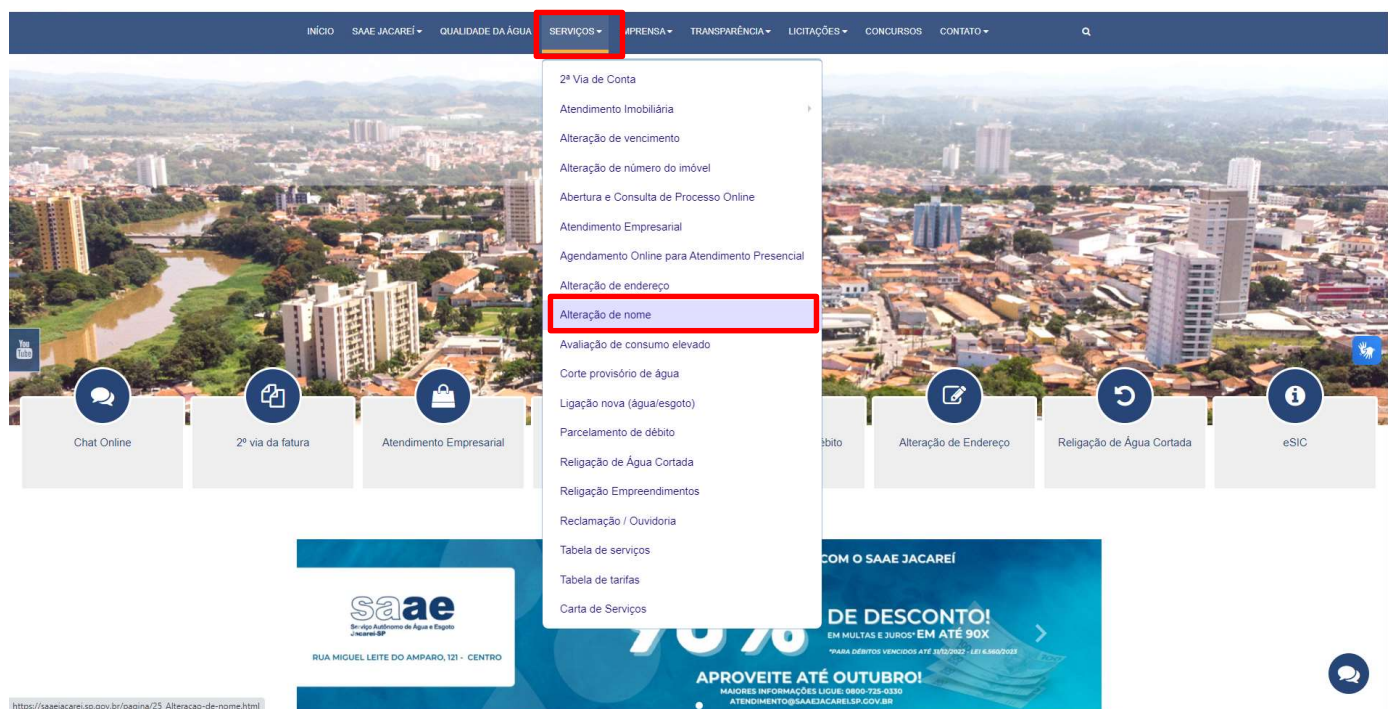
INÍCIO SAAE JACAREÍ ▾ QUALIDADE DA ÁGUA SERVIÇOS ▾ IMPRENSA ▾ TRANSPARÊNCIA ▾ LICITAÇÕES ▾ CONCURSOS CONTATO ▾

2ª Via de Conta
Atendimento Imobiliária
Alteração de vencimento
Alteração de número do imóvel
Abertura e Consulta de Processo Online
Atendimento Empresarial
Agendamento Online para Atendimento Presencial
Alteração de endereço
Alteração de nome
Avaliação de consumo elevado
Corte provisório de água
Ligação nova (água/esgoto)
Parcelamento de débito
Religação de Água Cortada
Religação Empreendimentos
Reclamação / Ouvidoria
Tabela de serviços
Tabela de tarifas
Carta de Serviços

You Tube

Chat Online
2º via da fatura
Atendimento Empresarial
ébito
Alteração de Endereço
Religação de Água Cortada
eSIC

saae
Serviço Autônomo de Água e Esgoto Jacareí-SP
RUA MIGUEL LEITE DO AMPARO, 121 - CENTRO

COM O SAAE JACAREÍ
DE DESCONTO!
EM MULTAS E JUROS* EM ATÉ 90X
*PARA DÉBITOS VENCIDOS ATÉ 31/12/2022 - LEI 6.560/2023
APROVEITE ATÉ OUTUBRO!
MAIORES INFORMAÇÕES LIGUE: 0800-725-0330
ATENDIMENTO@SAAEJACAREI.SP.GOV.BR

https://saaejacarei.sp.gov.br/pagina/25_Alteracao-de-nome.html